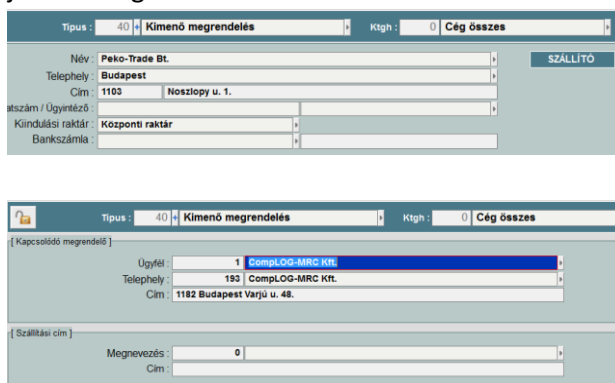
Tipus : 40 Kimenő megrendelés Ktgh : 0 Cég összes

Név : Peko-Trade Bt.
Telephely : Budapest
Cím : 1103 Noszlopy u. 1.
atszám / Ügyintéző :
Kiindulási raktár : Központi raktár
Bankszámla :

SZÁLLÍTÓ

Tipus : 40 Kimenő megrendelés Ktgh : 0 Cég összes

[ Kapcsolódó megrendelő ]
Ügyfél : 1 CompLOG-MRC Kft.
Telephely : 193 CompLOG-MRC Kft.
Cím : 1182 Budapest Varjú u. 48.

[ Szállítási cím ]
Megnevezés : 0
Cím :